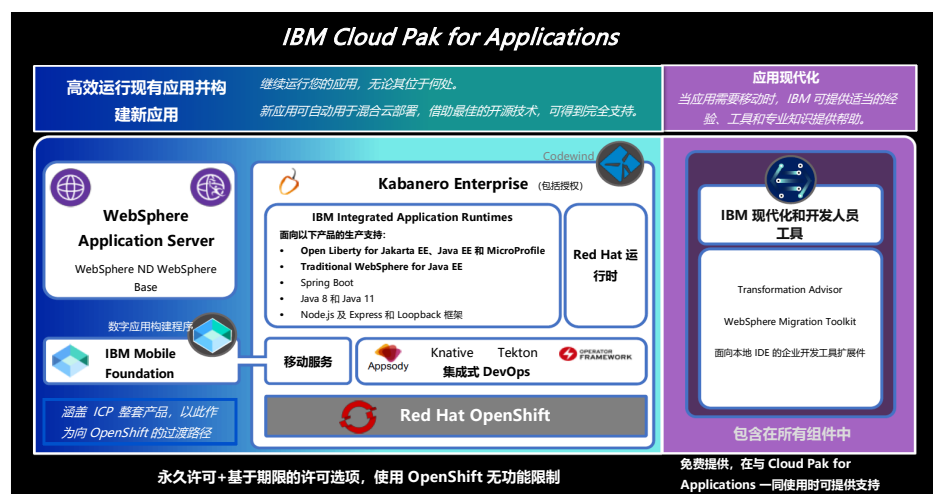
IBM Cloud Pak for Applications

高效运行现有应用并构建新应用

继续运行您的应用，无论其位于何处。

新应用可自动用于混合云部署，借助最佳的开源技术，可得到完全支持。

应用现代化

当应用需要移动时，IBM 可提供适当的经验、工具和专业知识提供帮助。

WebSphere Application Server

WebSphere ND WebSphere Base

Codewind

Kabanero Enterprise (包括授权)

IBM Integrated Application Runtimes

面向以下产品的生产支持：

- Open Liberty for Jakarta EE、Java EE 和 MicroProfile
- Traditional WebSphere for Java EE
- Spring Boot
- Java 8 和 Java 11
- Node.js 及 Express 和 Loopback 框架

Red Hat 运行时

数字应用构建程序

IBM Mobile Foundation

移动服务

Appsody

Knative

Tekton

OPERATOR FRAMEWORK

集成式 DevOps

涵盖 ICP 整套产品，以此作为向 OpenShift 的过渡路径

Red Hat OpenShift

IBM 现代化和开发人员工具

Transformation Advisor

WebSphere Migration Toolkit

面向本地 IDE 的企业开发工具扩展件

包含在所有组件中

永久许可+基于期限的许可选项，使用 OpenShift 无功能限制

免费提供，在与 Cloud Pak for Applications 一同使用时可提供支持